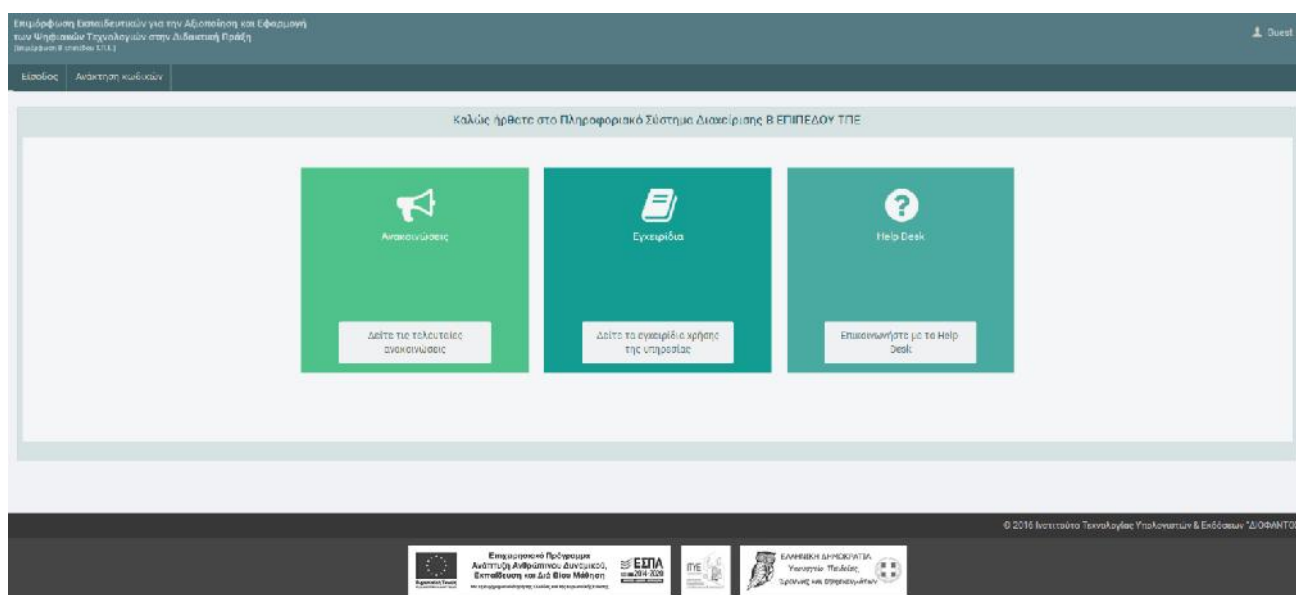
Επιμόρφωση Εκπαιδευτικών για την Αξιοποίηση και Εφαρμογή των Ψηφιακών Τεχνολογιών στην Διδακτική Πράξη
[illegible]

Guest

Είσοδος Ανάκτηση κωδικών

Καλώς ήρθατε στο Πληροφοριακό Σύστημα Διαχείρισης Β ΕΠΙΠΕΔΟΥ ΤΠΕ

Ανακοινώσεις

Δείτε τις τελευταίες ανακοινώσεις

Εγχειρίδια

Δείτε τα εγχειρίδια χρήσης της υπηρεσίας

Help Desk

Επικοινωνήστε με το Help Desk

© 2016 Ινστιτούτο Τεχνολογίας Υπολογιστών & Εκδόσεων "ΔΙΟΦΑΝΤΟ

Επιχειρησιακό Πρόγραμμα Ανάπτυξη Ανθρώπινου Δυναμικού, Εκπαίδευση και Διά Βίου Μάθηση

ΕΣΠΑ 2014-2020

ΙΤΥΕ

ΕΛΛΗΝΙΚΗ ΔΗΜΟΚΡΑΤΙΑ Υπουργείο Παιδείας, Έρευνας και Θρησκευμάτων